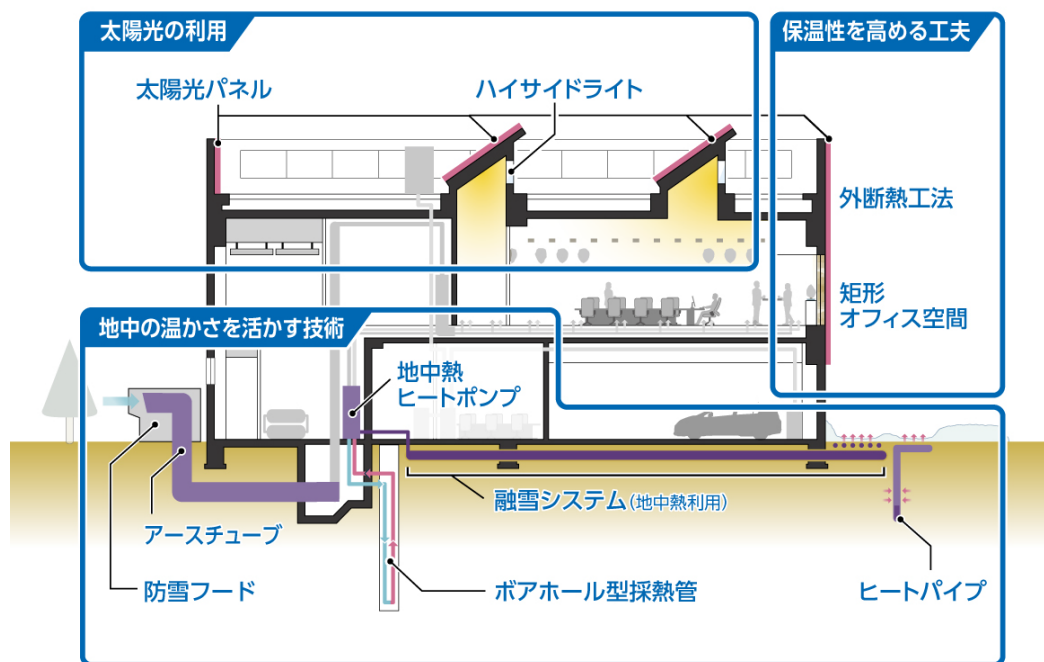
太陽光の利用

太陽光パネル

ハイサイドライト

保温性を高める工夫

外断熱工法

矩形
オフィス空間

地中の温かさを活かす技術

地中熱
ヒートポンプ

融雪システム（地中熱利用）

アースチューブ

防雪フード

ボアホール型採熱管

ヒートパイプ